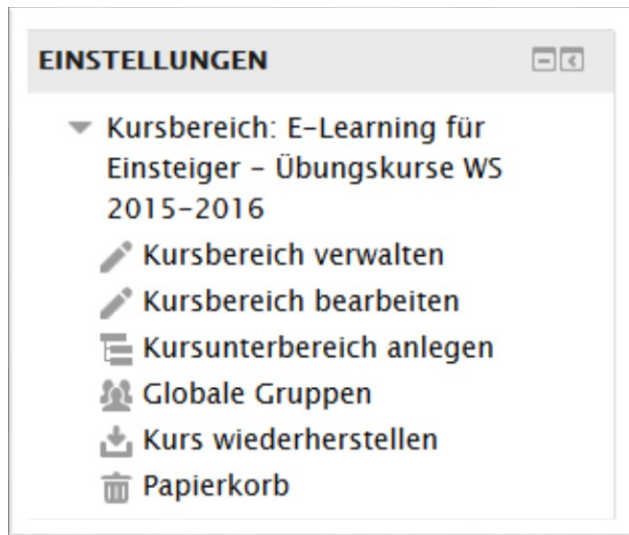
EINSTELLUNGEN

Kursbereich: E-Learning für Einsteiger - Übungskurse WS 2015-2016

Kursbereich verwalten

Kursbereich bearbeiten

Kursunterbereich anlegen

Globale Gruppen

Kurs wiederherstellen

Papierkorb